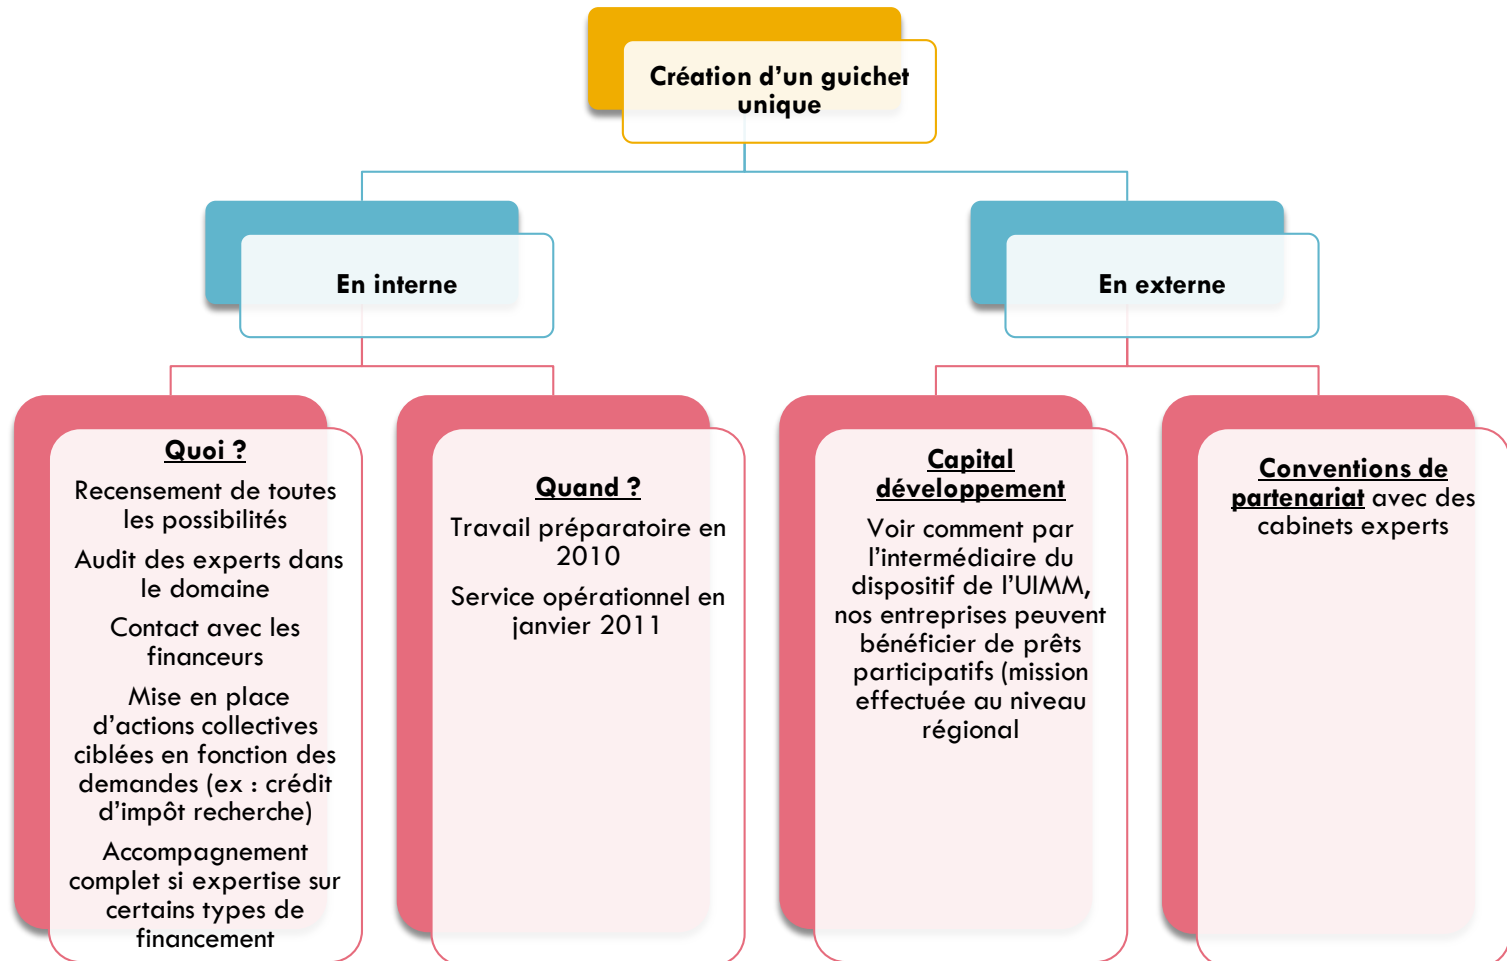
Création d'un guichet unique

En interne

En externe

Quoi ?

Recensement de toutes les possibilités

Audit des experts dans le domaine

Contact avec les financeurs

Mise en place d'actions collectives ciblées en fonction des demandes (ex : crédit d'impôt recherche)

Accompagnement complet si expertise sur certains types de financement

Quand ?

Travail préparatoire en 2010

Service opérationnel en janvier 2011

Capital développement

Voir comment par l'intermédiaire du dispositif de l'UIMM, nos entreprises peuvent bénéficier de prêts participatifs (mission effectuée au niveau régional

Conventions de partenariat avec des cabinets experts